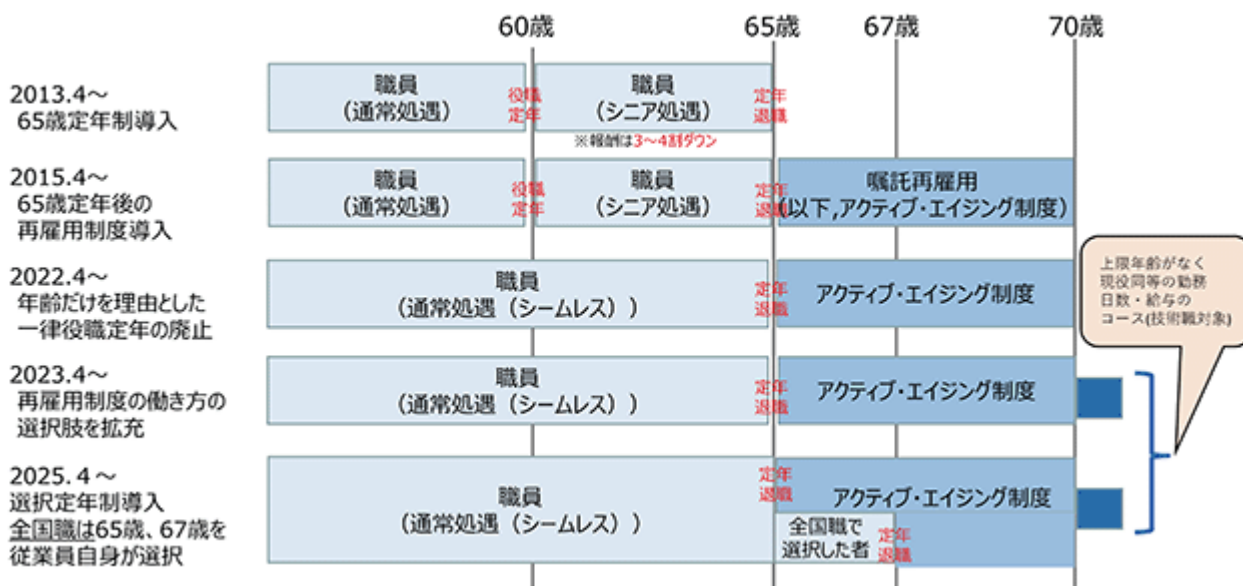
60歳

65歳

67歳

70歳

2013.4～
65歳定年制導入

職員
（通常処遇）

役職定年

職員
（シニア処遇）

定年退職

※報酬は3～4割ダウン

2015.4～
65歳定年後の再雇用制度導入

職員
（通常処遇）

役職定年

職員
（シニア処遇）

定年退職

嘱託再雇用
（以下,アクティブ・エイジング制度）

2022.4～
年齢だけを理由とした一律役職定年の廃止

職員
（通常処遇（シームレス））

定年退職

アクティブ・エイジング制度

上限年齢がなく現役同等の勤務日数・給与のコース(技術職対象)

2023.4～
再雇用制度の働き方の選択肢を拡充

職員
（通常処遇（シームレス））

定年退職

アクティブ・エイジング制度

2025.４～
選択定年制導入
全国職は65歳、67歳を従業員自身が選択

職員
（通常処遇（シームレス））

定年退職

アクティブ・エイジング制度

全国職で選択した者

定年退職